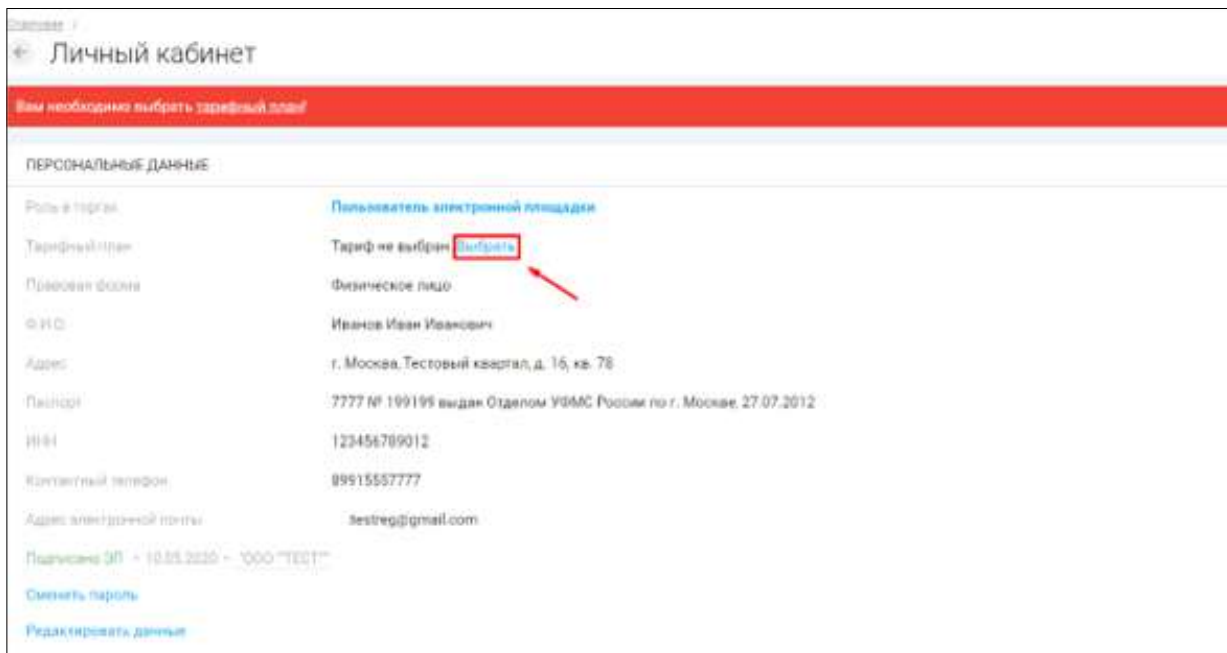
Главная /

← Личный кабинет

Вам необходимо выбрать тарифный план!

ПЕРСОНАЛЬНЫЕ ДАННЫЕ

Роль в торгах
Пользователь электронной площадки

Тарифный план
Тариф не выбран Выбрать

Правовая форма
Физическое лицо

Ф.И.О.
Иванов Иван Иванович

Адрес
г. Москва, Тестовый квартал, д. 16, кв. 78

Паспорт
7777 № 199199 выдан Отделом УФМС России по г. Москве 27.07.2012

ИНН
123456789012

Контактный телефон
89915557777

Адрес электронной почты
testreg@gmail.com

Подписано ЭП - 10.05.2020 - ООО "ТЕСТ"

Сменить пароль

Редактировать данные